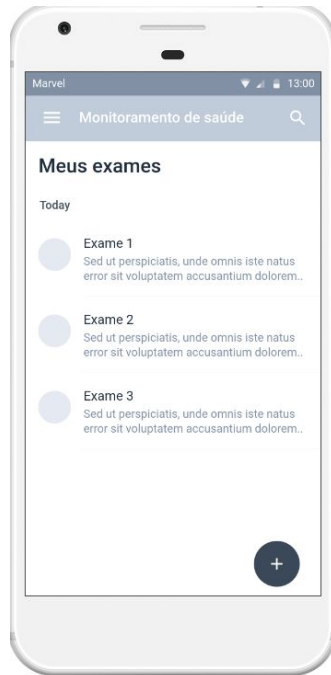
Marvel 13:00

Monitoramento de saúde

Meus exames

Today

Exame 1
Sed ut perspiciatis, unde omnis iste natus error sit voluptatem accusantium dolorem..

Exame 2
Sed ut perspiciatis, unde omnis iste natus error sit voluptatem accusantium dolorem..

Exame 3
Sed ut perspiciatis, unde omnis iste natus error sit voluptatem accusantium dolorem..

+